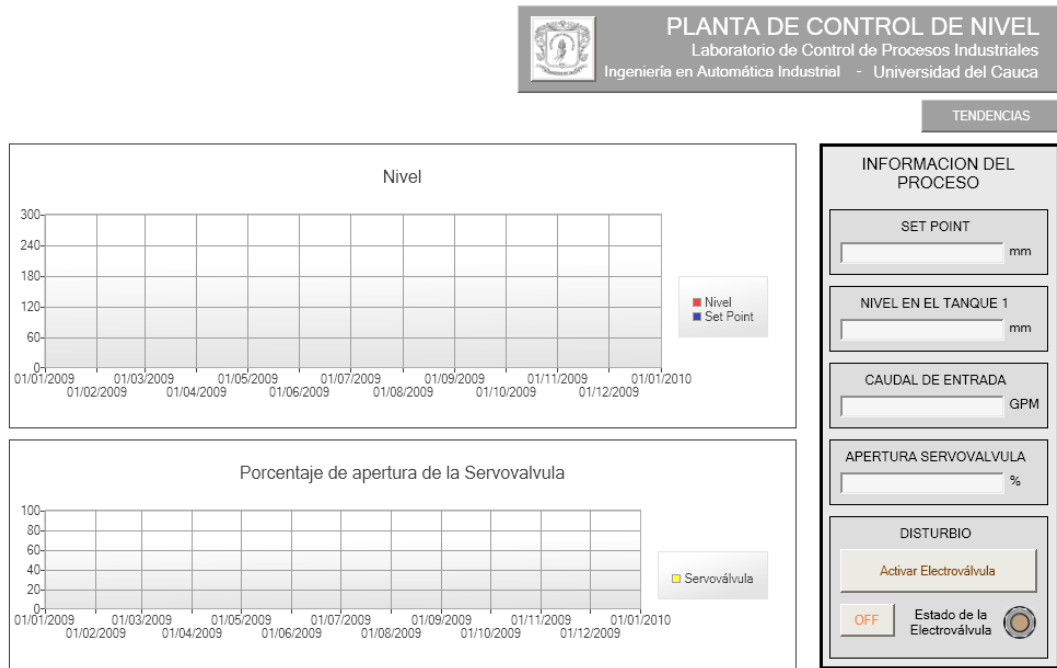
PLANTA DE CONTROL DE NIVEL
Laboratorio de Control de Procesos Industriales
Ingeniería en Automática Industrial - Universidad del Cauca

TENDENCIAS

Nivel

300
240
180
120
60
0

01/01/2009 01/02/2009 01/03/2009 01/04/2009 01/05/2009 01/06/2009 01/07/2009 01/08/2009 01/09/2009 01/10/2009 01/11/2009 01/12/2009 01/01/2010

Nivel
Set Point

Porcentaje de apertura de la Servovalvula

100
80
60
40
20
0

01/01/2009 01/02/2009 01/03/2009 01/04/2009 01/05/2009 01/06/2009 01/07/2009 01/08/2009 01/09/2009 01/10/2009 01/11/2009 01/12/2009 01/01/2010

Servoválvula

INFORMACION DEL PROCESO

SET POINT
mm

NIVEL EN EL TANQUE 1
mm

CAUDAL DE ENTRADA
GPM

APERTURA SERVOVALVULA
%

DISTURBIO

Activar Electroválvula

OFF

Estado de la Electroválvula